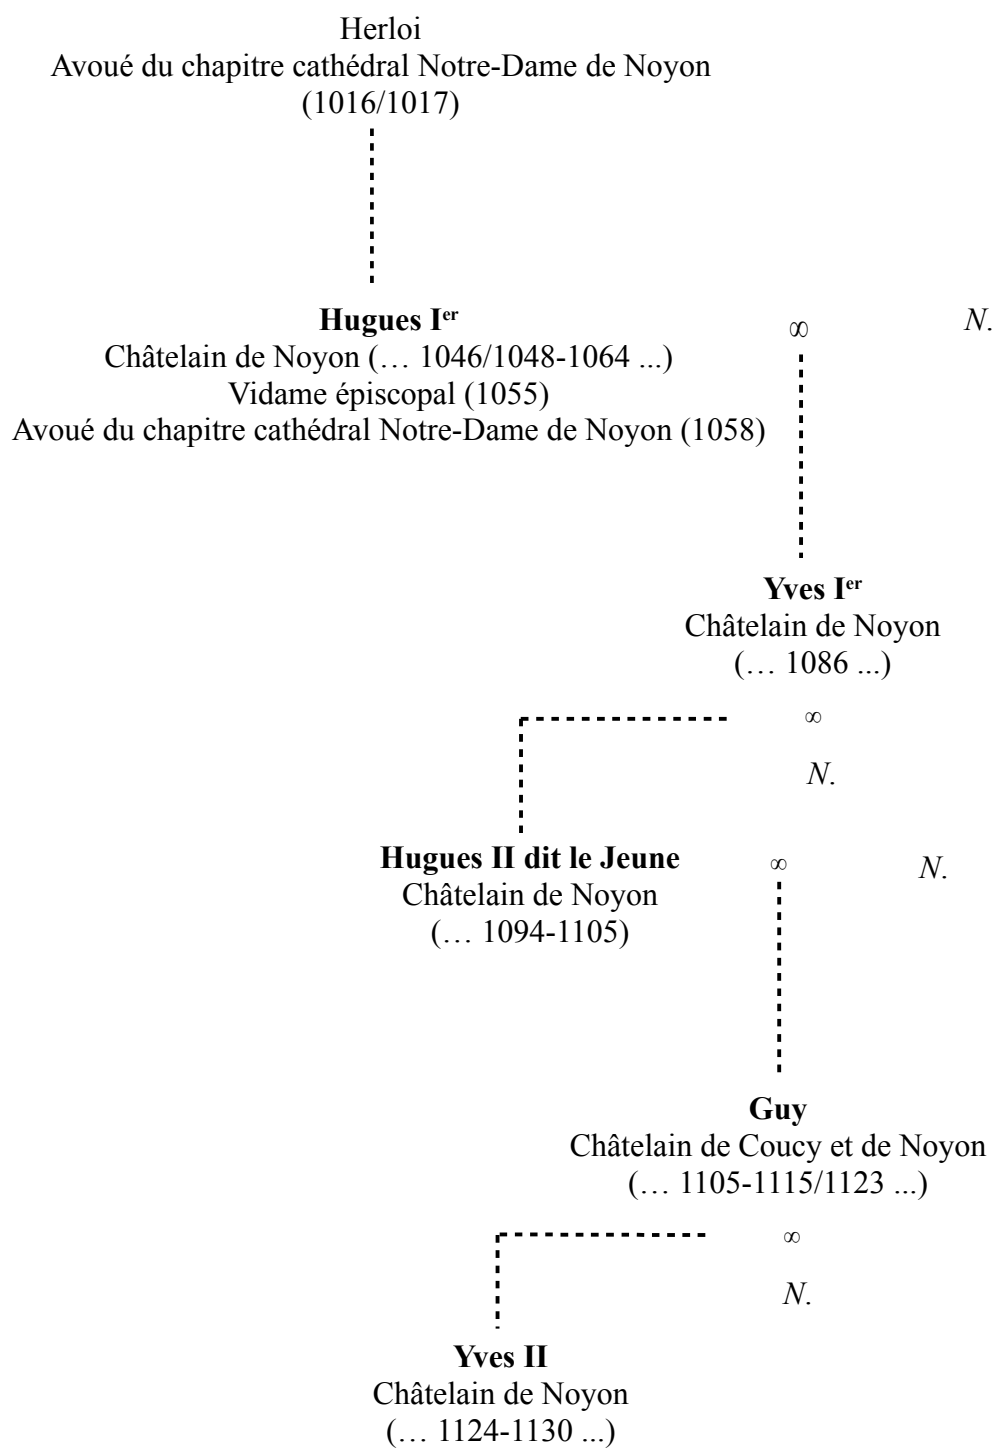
Herloi
Avoué du chapitre cathédral Notre-Dame de Noyon
(1016/1017)

**Hugues I$^{er}$**
Châtelain de Noyon (… 1046/1048-1064 ...)
Vidame épiscopal (1055)
Avoué du chapitre cathédral Notre-Dame de Noyon (1058)

$\infty$

*N.*

**Yves I$^{er}$**
Châtelain de Noyon
(… 1086 ...)

$\infty$

*N.*

**Hugues II dit le Jeune**
Châtelain de Noyon
(… 1094-1105)

$\infty$

*N.*

**Guy**
Châtelain de Coucy et de Noyon
(… 1105-1115/1123 ...)

$\infty$

*N.*

**Yves II**
Châtelain de Noyon
(… 1124-1130 ...)